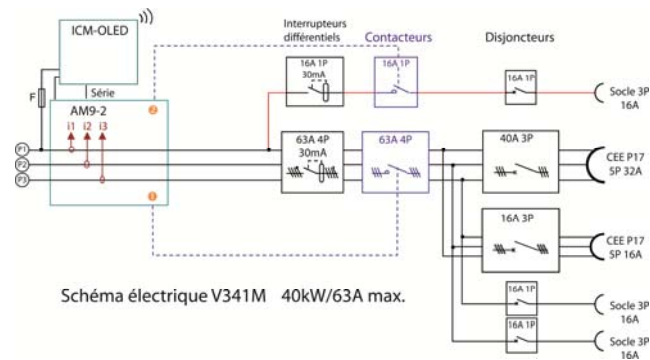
ICM-OLED

Interrupteurs différentiels

Contacteurs

Disjoncteurs

F

Série

AM9-2

2

i1 i2 i3

P1

P2

P3

1

16A 1P
30mA

16A 1P

16A 1P

Socle 3P
16A

63A 4P
30mA

63A 4P

40A 3P

CEE P17
5P 32A

16A 3P

CEE P17
5P 16A

16A 1P

Socle 3P
16A

16A 1P

Socle 3P
16A

Schéma électrique V341M 40kW/63A max.